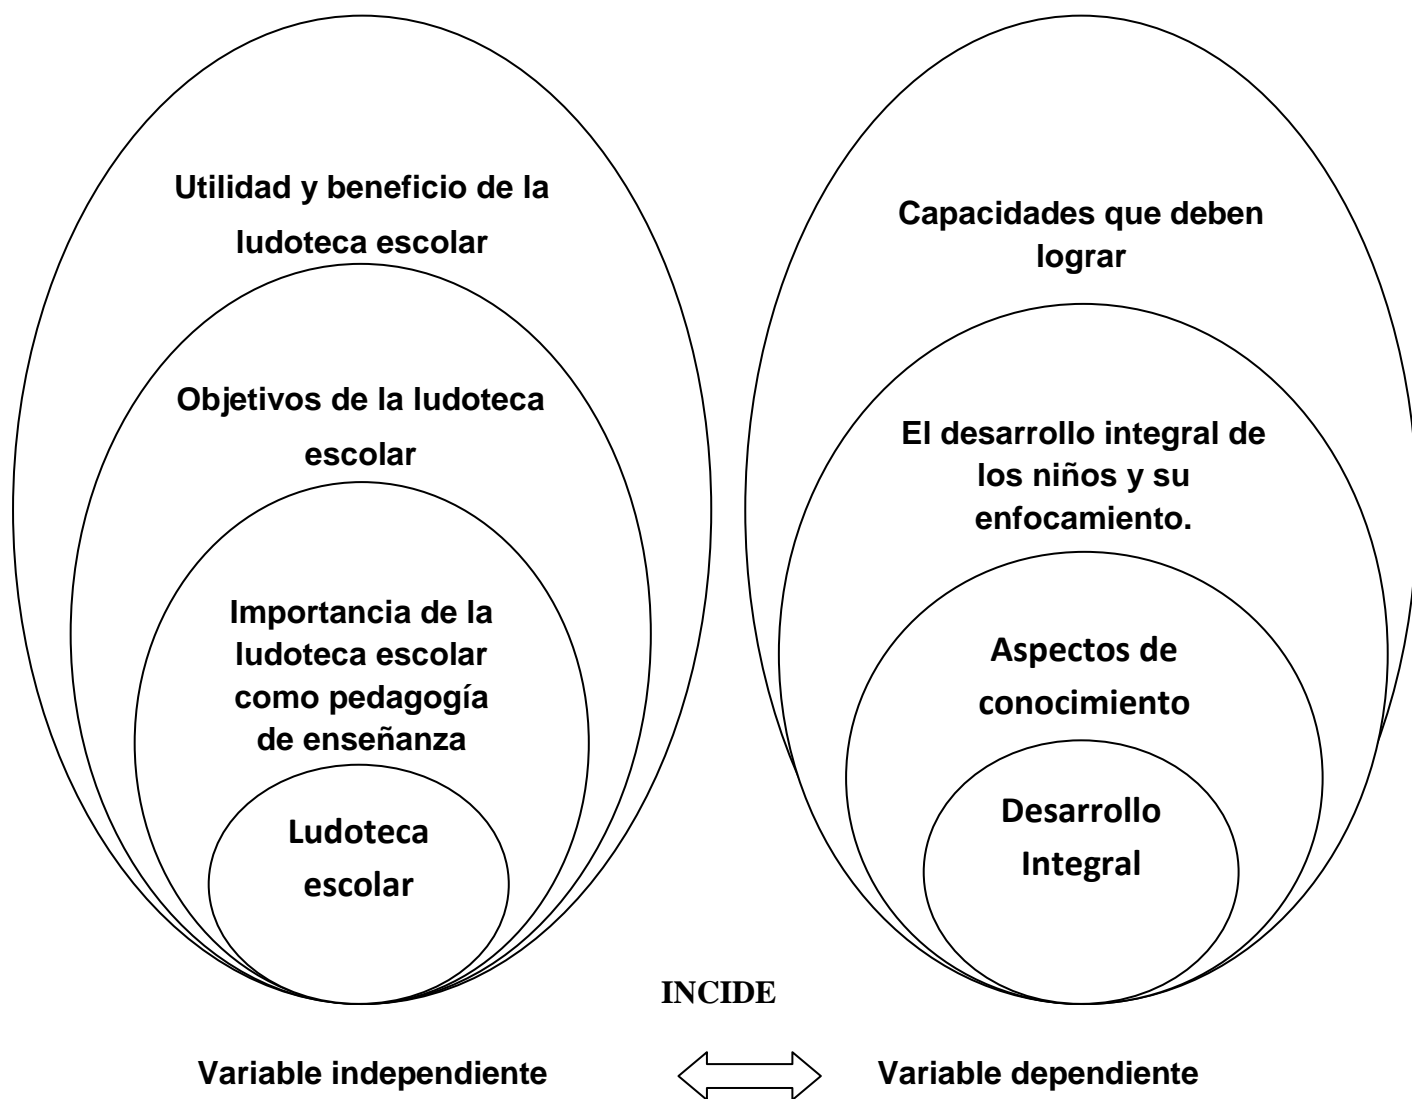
Utilidad y beneficio de la ludoteca escolar

Objetivos de la ludoteca escolar

Importancia de la ludoteca escolar como pedagogía de enseñanza

Ludoteca escolar

Capacidades que deben lograr

El desarrollo integral de los niños y su enfocamiento.

Aspectos de conocimiento

Desarrollo Integral

INCIDE

Variable independiente

Variable dependiente